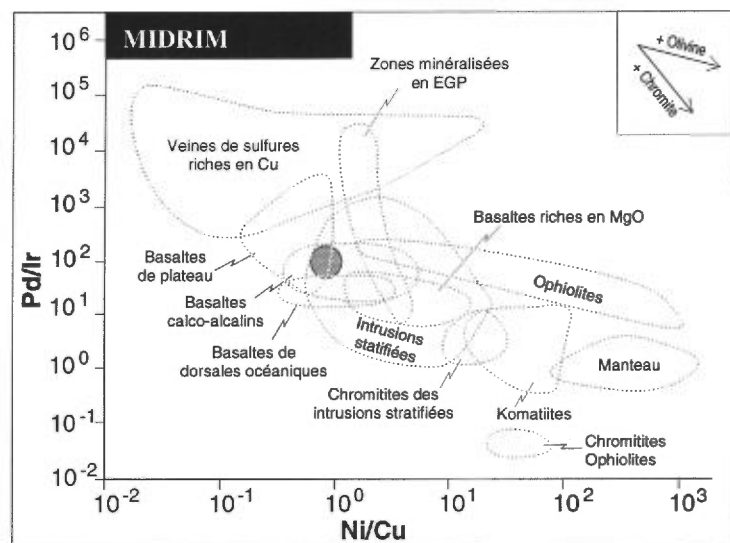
MIDRIM

+ Olivine
+ Chromite

Zones minéralisées en EGP

Veines de sulfures riches en Cu

Basaltes riches en MgO

Basaltes de plateau

Basaltes calco-alcalins

Basaltes de dorsales océaniques

Ophiolites

Intrusions stratifiées

Chromitites des intrusions stratifiées

Manteau

Komatiites

Chromitites Ophiolites

$10^{6}$
$10^{5}$
$10^{4}$
$10^{3}$
$10^{2}$
$10^{1}$
$10^{0}$
$10^{-1}$
$10^{-2}$

Pd/Ir

$10^{-2}$ $10^{-1}$ $10^{0}$ $10^{1}$ $10^{2}$ $10^{3}$

Ni/Cu